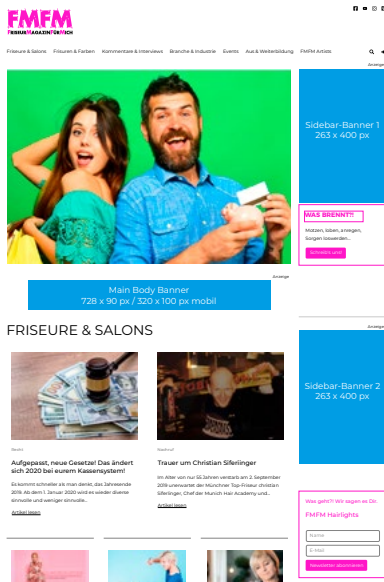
FMFM
FriseurMagazinFürMich

Friseure & Salons Frisuren & Farben Kommentare & Interviews Branche & Industrie Events Aus & Weiterbildung FMFM Artists

Anzeige

Sidebar-Banner 1
263 x 400 px

WAS BRENNT?!
Motzen, toben, anregen, Sorgen loswerden...
Schreibe uns!

Anzeige

Main Body Banner
728 x 90 px / 320 x 100 px mobil

FRISEURE & SALONS

Anzeige

Sidebar-Banner 2
263 x 400 px

Recht
Aufgepasst, neue Gesetze! Das ändert sich 2020 bei eurem Kassensystem!
Es kommt schneller als man denkt, das Jahresende 2019. Ab dem 1. Januar 2020 wird es wieder diverse sinnvolle und weniger sinnvolle...
Artikel lesen

Nachruf
Trauer um Christian Siferlinger
Im Alter von nur 55 Jahren verstarb am 2. September 2019 unerwartet der Münchner Top-Friseur christian Siferlinger, Chef der Munich Hair Academy und...
Artikel lesen

Was geht?! Wir sagen es Dir.
FMFM Hairlights
Name
E-Mail
Newsletter abonnieren